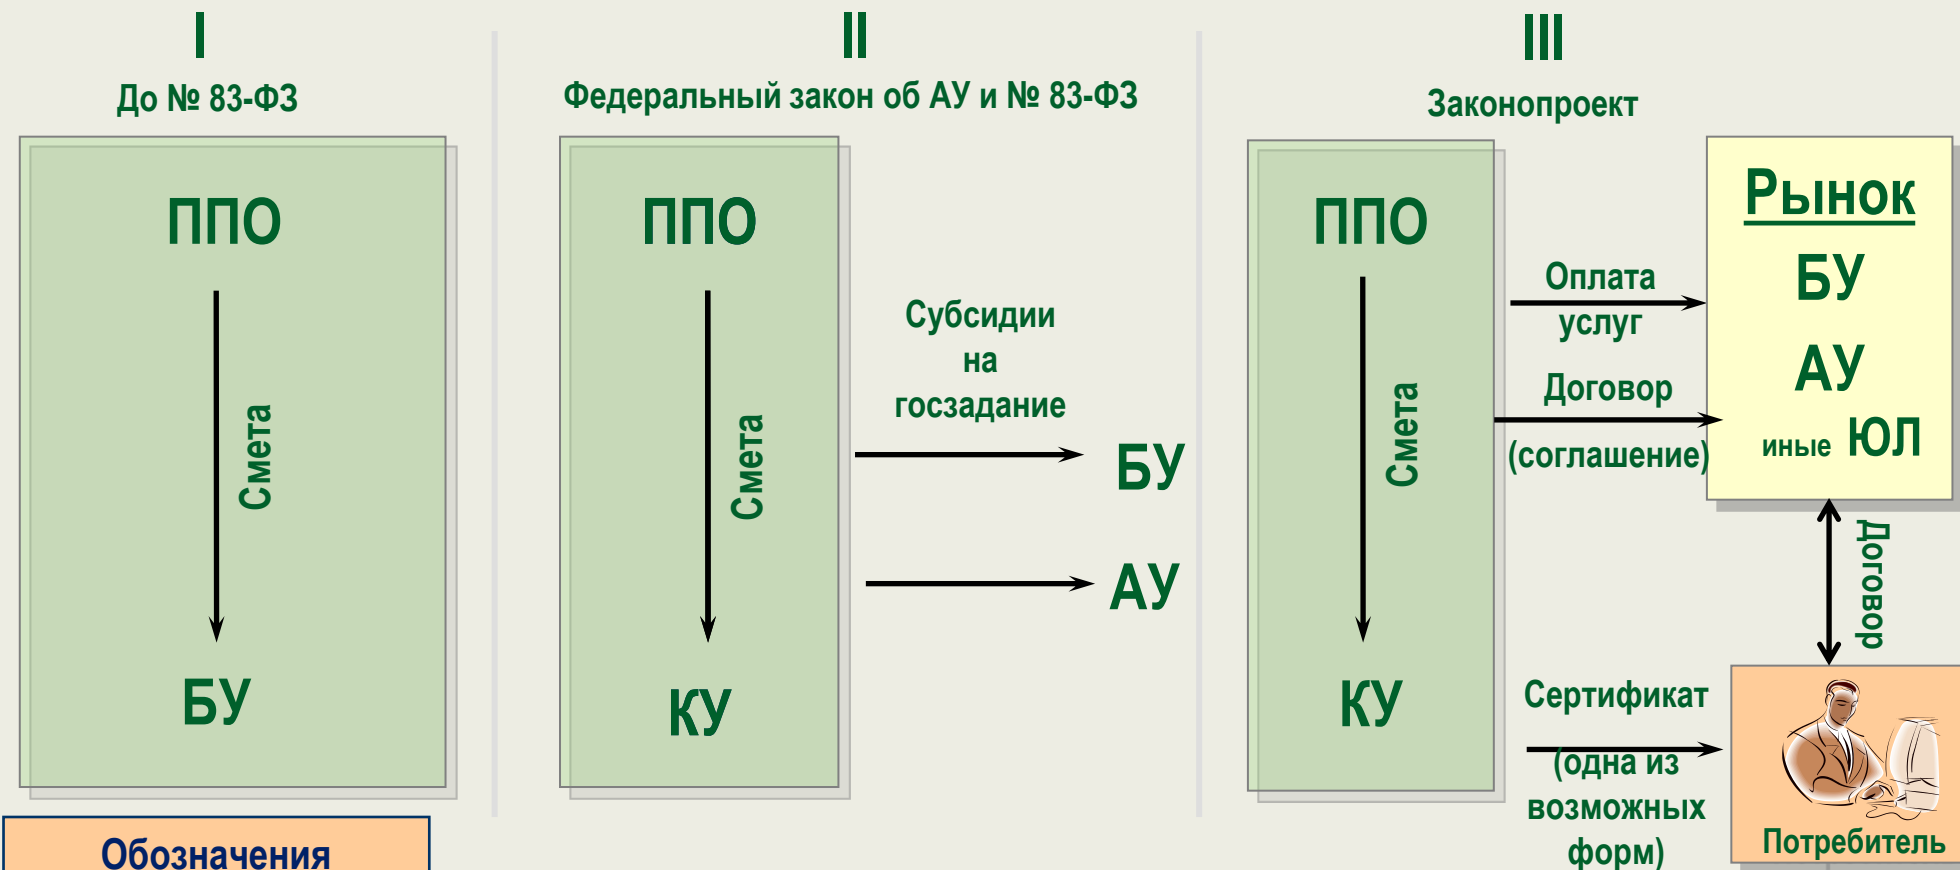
I

До № 83-ФЗ

ППО

Смета

БУ

II

Федеральный закон об АУ и № 83-ФЗ

ППО

Смета

КУ

Субсидии на госзадание

БУ

АУ

III

Законопроект

ППО

Смета

КУ

Оплата услуг

Договор (соглашение)

Сертификат (одна из возможных форм)

Рынок

БУ

АУ

иные ЮЛ

Договор

Потребитель

Обозначения